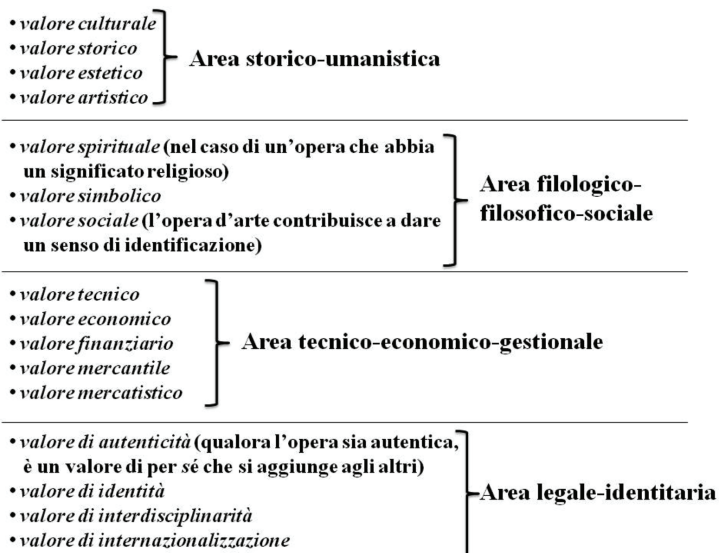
• valore culturale
• valore storico
• valore estetico
• valore artistico

Area storico-umanistica

• valore spirituale (nel caso di un'opera che abbia un significato religioso)
• valore simbolico
• valore sociale (l'opera d'arte contribuisce a dare un senso di identificazione)

Area filologico-filosofico-sociale

• valore tecnico
• valore economico
• valore finanziario
• valore mercantile
• valore mercatistico

Area tecnico-economico-gestionale

• valore di autenticità (qualora l'opera sia autentica, è un valore di per sé che si aggiunge agli altri)
• valore di identità
• valore di interdisciplinarità
• valore di internazionalizzazione

Area legale-identitaria